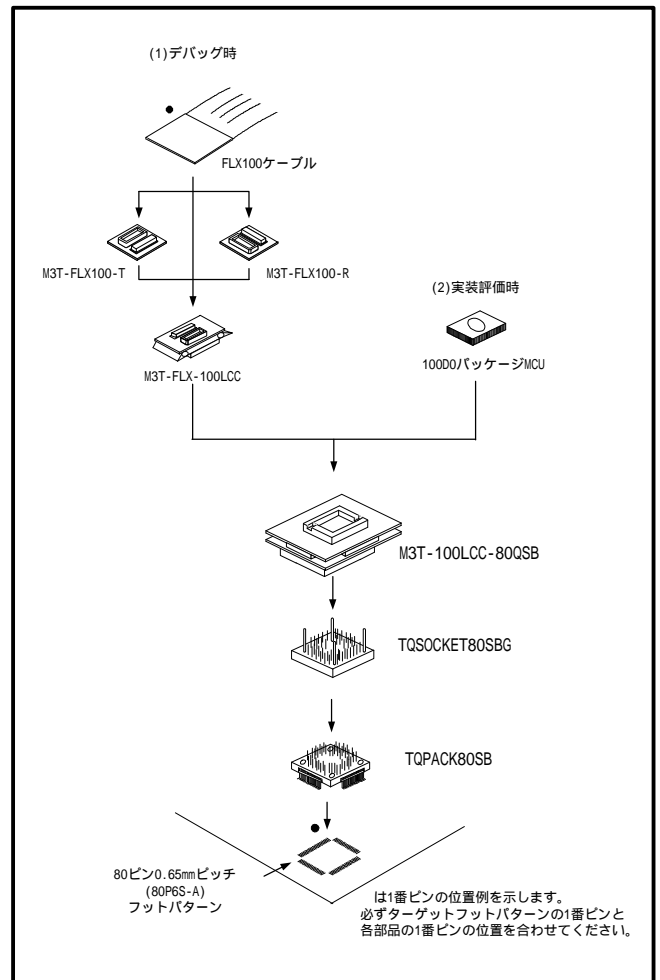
(1)デバッグ時

FLX100ケーブル

M3T-FLX100-T

M3T-FLX100-R

M3T-FLX-100LCC

(2)実装評価時

100D0パッケージMCU

M3T-100LCC-80QSB

TQSOCKET80SBG

TQPACK80SB

80ピン0.65mmピッチ
(80P6S-A)
フットパターン

は1番ピンの位置例を示します。
必ずターゲットフットパターンの1番ピンと各部品の1番ピンの位置を合わせてください。